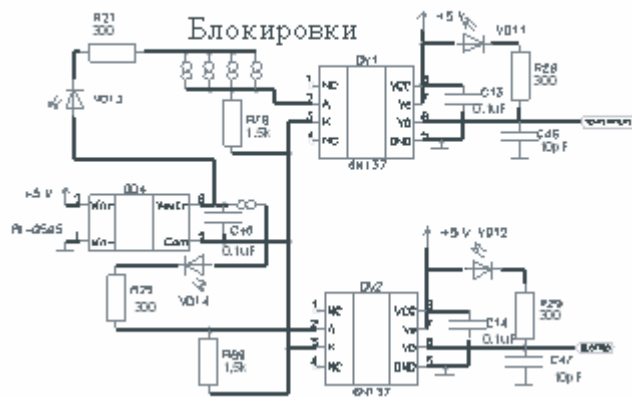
Блокировки

R21
300

VD13

R78
1,5k

DV1
1 NC
2 A
3 K
4 NC
VCC 8
Ve 7
VO 6
GND 5
6N137

+5 V
VD11

R28
300

C13
0.1uF

C46
10pF

+5 V
Pit-d5a5

DD4
Vin
Vin
Vout
Com

C10
0.1uF

R25
300

VD14

R80
1,5k

DV2
1 NC
2 A
3 K
4 NC
VCC 8
Ve 7
VO 6
GND 5
6N137

+5 V
VD12

R29
300

C14
0.1uF

C47
10pF